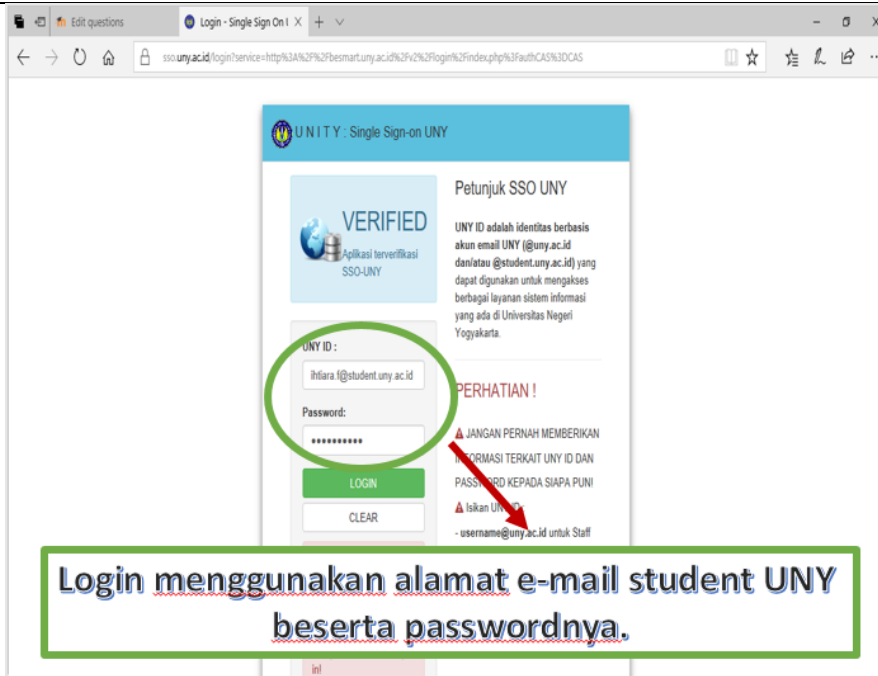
Edit questions

Login - Single Sign On U ×

sso.uny.ac.id/login?service=http%3A%2F%2Fbesmart.uny.ac.id%2Fv2%2Flogin%2Findex.php%3FauthCAS%3DCAS

U N I T Y : Single Sign-on UNY

VERIFIED
Aplikasi terverifikasi SSO-UNY

Petunjuk SSO UNY

UNY ID adalah identitas berbasis akun email UNY (@uny.ac.id dan/atau @student.uny.ac.id) yang dapat digunakan untuk mengakses berbagai layanan sistem informasi yang ada di Universitas Negeri Yogyakarta.

UNY ID :
ihtiara.f@student.uny.ac.id

Password:
•••••••••••

LOGIN

CLEAR

PERHATIAN !

JANGAN PERNAH MEMBERIKAN INFORMASI TERKAIT UNY ID DAN PASSWORD KEPADA SIAPA PUN!

Isikan UNY ID

- username@uny.ac.id untuk Staff

Login menggunakan alamat e-mail student UNY beserta passwordnya.

in!